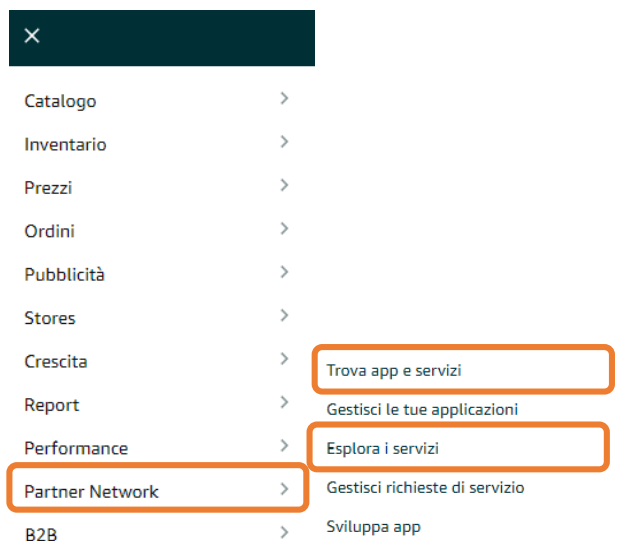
×

Catalogo
Inventario
Prezzi
Ordini
Pubblicità
Stores
Crescita
Report
Performance
Partner Network
B2B

Trova app e servizi
Gestisci le tue applicazioni
Esplora i servizi
Gestisci richieste di servizio
Sviluppa app